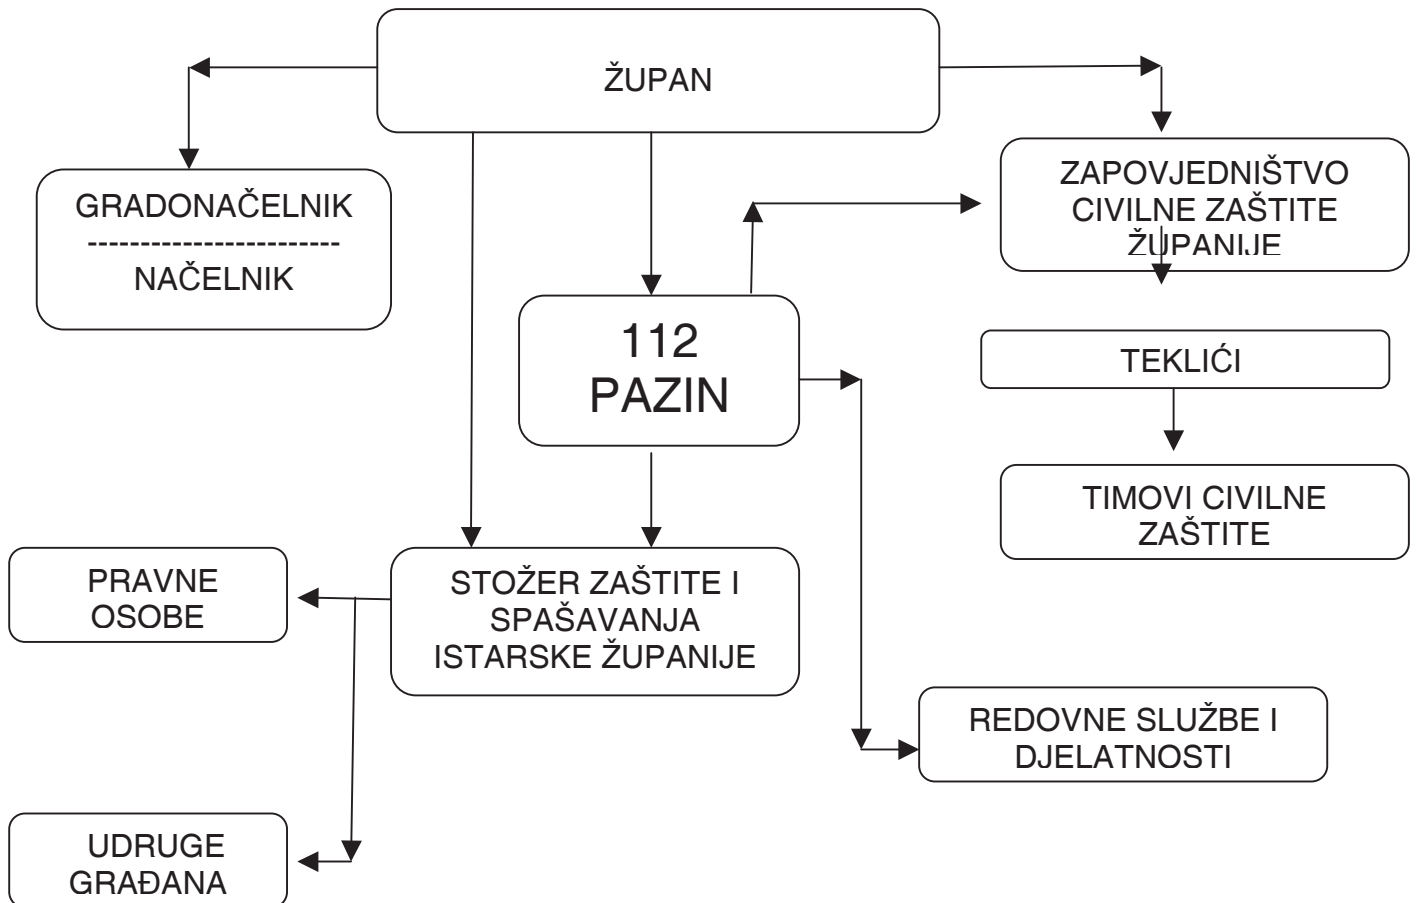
ŽUPAN

GRADONAČELNIK
------------------------
NAČELNIK

ZAPOVJEDNIŠTVO CIVILNE ZAŠTITE ŽUPANIJE

112
PAZIN

TEKLIĆI

TIMOVI CIVILNE ZAŠTITE

PRAVNE OSOBE

STOŽER ZAŠTITE I SPAŠAVANJA ISTARSKE ŽUPANIJE

REDOVNE SLUŽBE I DJELATNOSTI

UDRUGE GRAĐANA